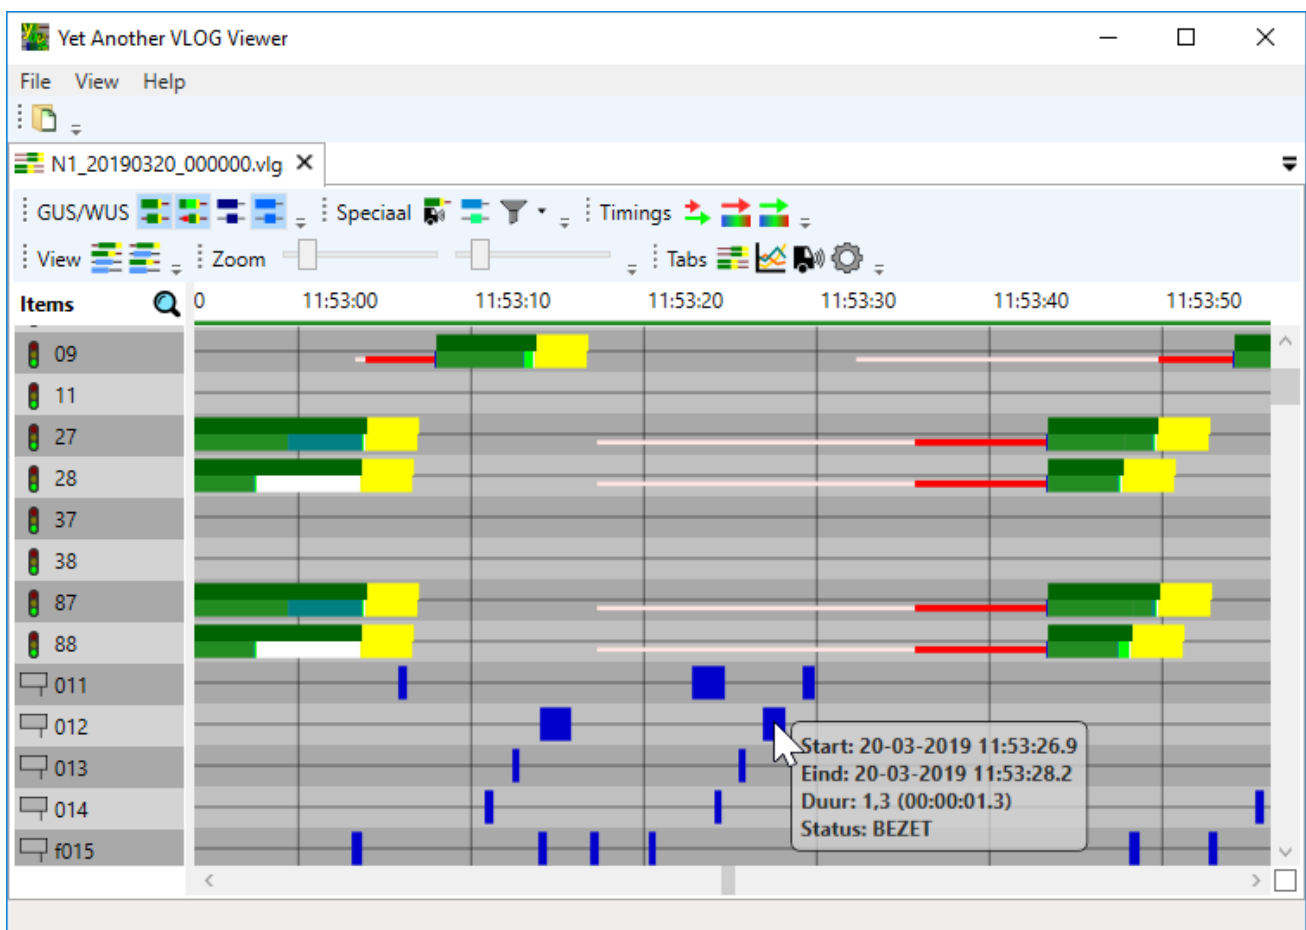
Yet Another VLOG Viewer

File View Help

N1_20190320_000000.vlg ✕

GUS/WUS Speciaal Timings

View Zoom Tabs

Items

0 11:53:00 11:53:10 11:53:20 11:53:30 11:53:40 11:53:50

09
11
27
28
37
38
87
88
011
012
013
014
f015

Start: 20-03-2019 11:53:26.9
Eind: 20-03-2019 11:53:28.2
Duur: 1,3 (00:00:01.3)
Status: BEZET